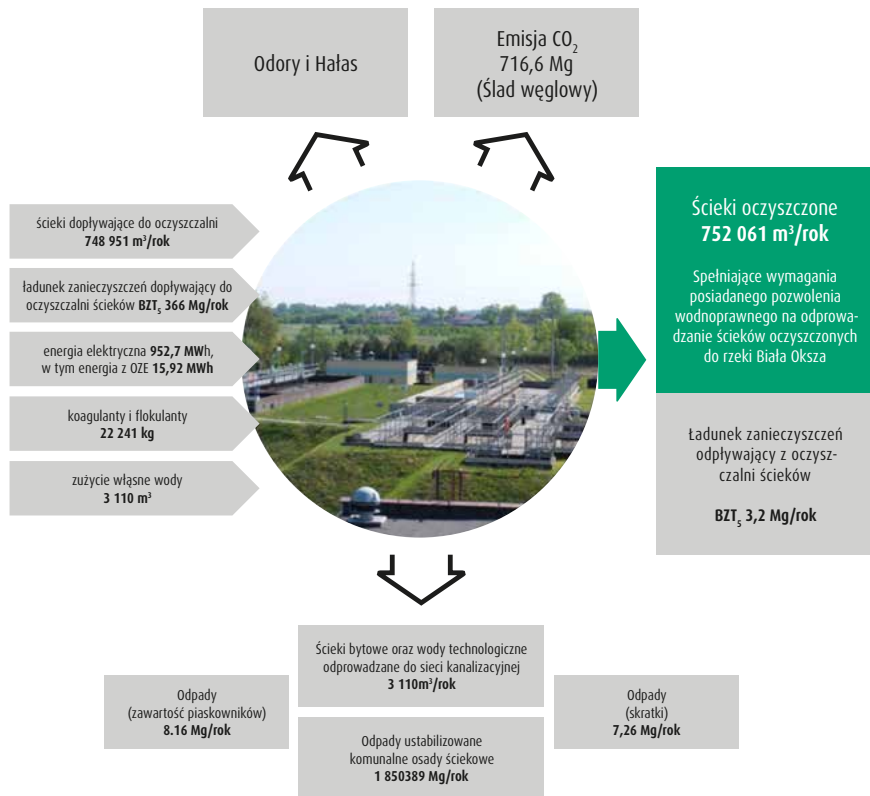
Odory i Hałas

Emisja $CO_2$
716,6 Mg
(Ślad węglowy)

ścieki dopływające do oczyszczalni
**748 951 m³/rok**

ładunek zanieczyszczeń dopływający do oczyszczalni ścieków **BZT$_5$ 366 Mg/rok**

energia elektryczna **952,7 MWh**, w tym energia z OZE **15,92 MWh**

koagulanty i flokulanty
**22 241 kg**

zużycie własne wody
**3 110 m³**

Ścieki oczyszczone
**752 061 m³/rok**

Spełniające wymagania posiadanego pozwolenia wodnoprawnego na odprowadzanie ścieków oczyszczonych do rzeki Biała Oksza

Ładunek zanieczyszczeń odpływający z oczyszczalni ścieków

**BZT$_5$ 3,2 Mg/rok**

Ścieki bytowe oraz wody technologiczne odprowadzane do sieci kanalizacyjnej
**3 110m³/rok**

Odpady
(zawartość piaskowników)
**8.16 Mg/rok**

Odpady
(skratki)
**7,26 Mg/rok**

Odpady ustabilizowane komunalne osady ściekowe
**1 850389 Mg/rok**